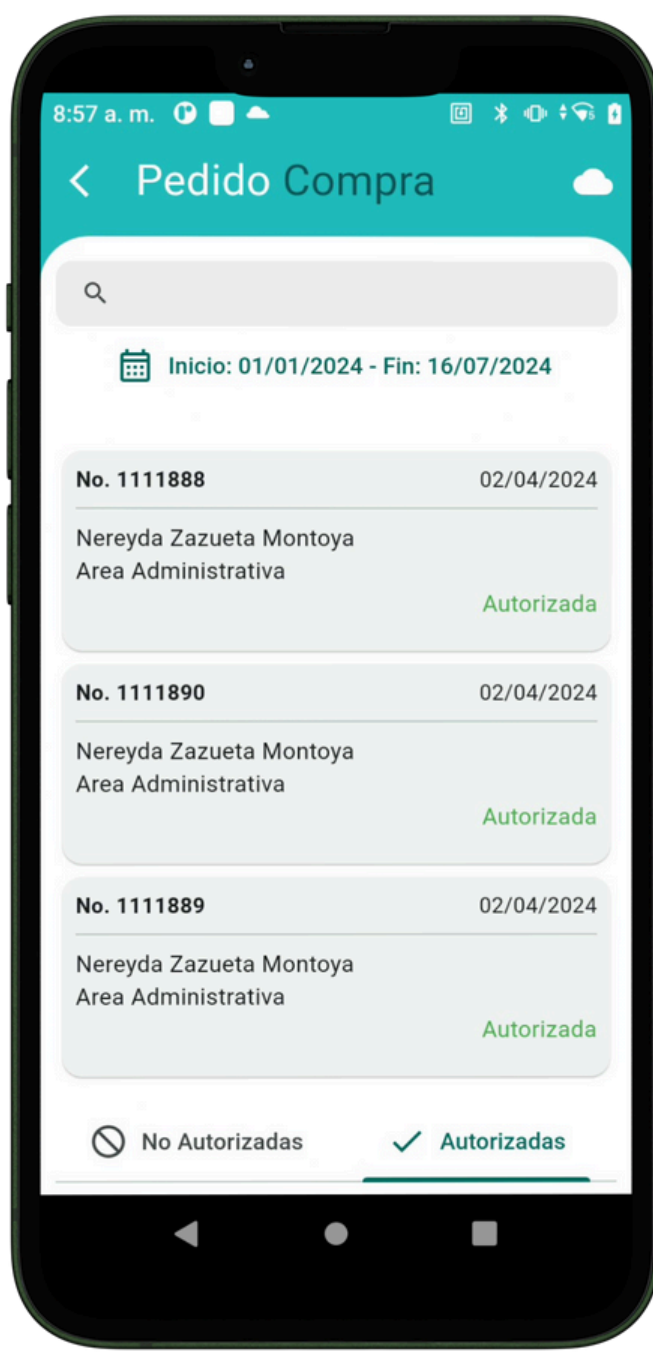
8:57 a. m.

Pedido Compra

Inicio: 01/01/2024 - Fin: 16/07/2024

No. 1111888 02/04/2024

Nereyda Zazueta Montoya
Area Administrativa

Autorizada

No. 1111890 02/04/2024

Nereyda Zazueta Montoya
Area Administrativa

Autorizada

No. 1111889 02/04/2024

Nereyda Zazueta Montoya
Area Administrativa

Autorizada

No Autorizadas

Autorizadas